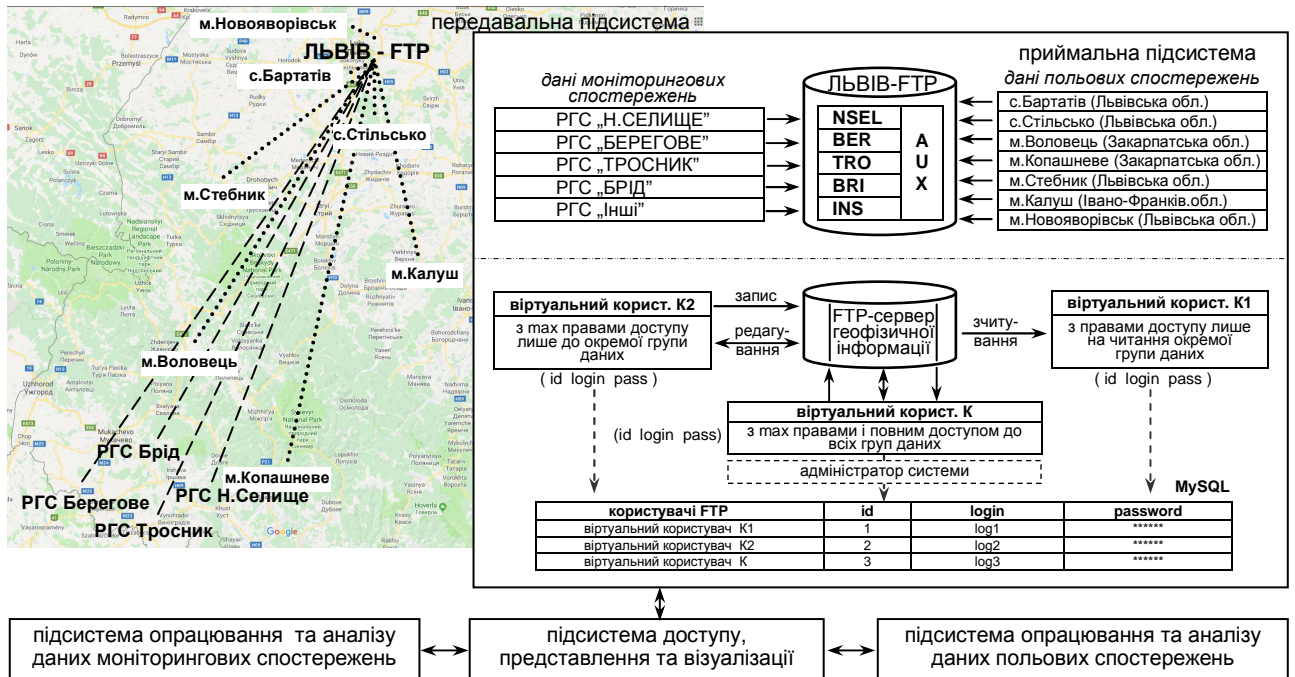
м.Новояворівськ
передавальна підсистема
ЛЬВІВ - FTP
с.Бартатів
с.Стільсько
м.Стебник
м.Калуш
м.Воловець
РГС Брід
м.Копашневе
РГС Берегове
РГС Н.Селище
РГС Тросник

приймальна підсистема
дані моніторингових спостережень
ЛЬВІВ-FTP
дані польових спостережень

РГС „Н.СЕЛИЩЕ"
РГС „БЕРЕГОВЕ"
РГС „ТРОСНИК"
РГС „БРІД"
РГС „Інші"

NSEL
BER
TRO
BRI
INS
A U X

с.Бартатів (Львівська обл.)
с.Стільсько (Львівська обл.)
м.Воловець (Закарпатська обл.)
м.Копашневе (Закарпатська обл.)
м.Стебник (Львівська обл.)
м.Калуш (Івано-Франків.обл.)
м.Новояворівськ (Львівська обл.)

віртуальний корист. К2
з max правами доступу лише до окремої групи даних
( id login pass )
запис
редагування
FTP-сервер геофізичної інформації
зчитування
віртуальний корист. К1
з правами доступу лише на читання окремої групи даних
( id login pass )
(id login pass)
віртуальний корист. К
з max правами і повним доступом до всіх груп даних
адміністратор системи
MySQL

| користувачі FTP | id | login | password |
|---|---|---|---|
| віртуальний користувач К1 | 1 | log1 | ****** |
| віртуальний користувач К2 | 2 | log2 | ****** |
| віртуальний користувач К | 3 | log3 | ****** |

підсистема опрацювання та аналізу даних моніторингових спостережень
підсистема доступу, представлення та візуалізації
підсистема опрацювання та аналізу даних польових спостережень